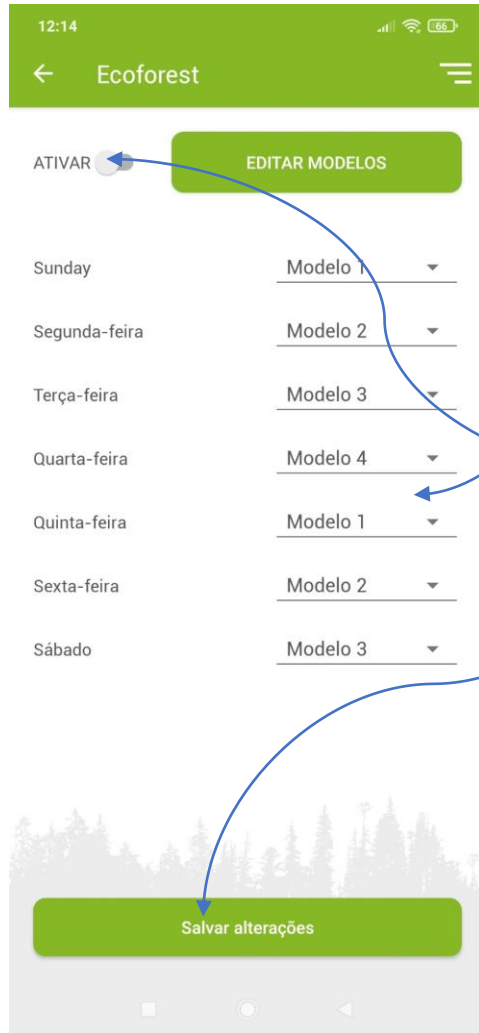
12:14

66

Ecoforest

ATIVAR

EDITAR MODELOS

| | |
|---|---|
| Sunday | Modelo 1 |
| Segunda-feira | Modelo 2 |
| Terça-feira | Modelo 3 |
| Quarta-feira | Modelo 4 |
| Quinta-feira | Modelo 1 |
| Sexta-feira | Modelo 2 |
| Sábado | Modelo 3 |

Salvar alterações